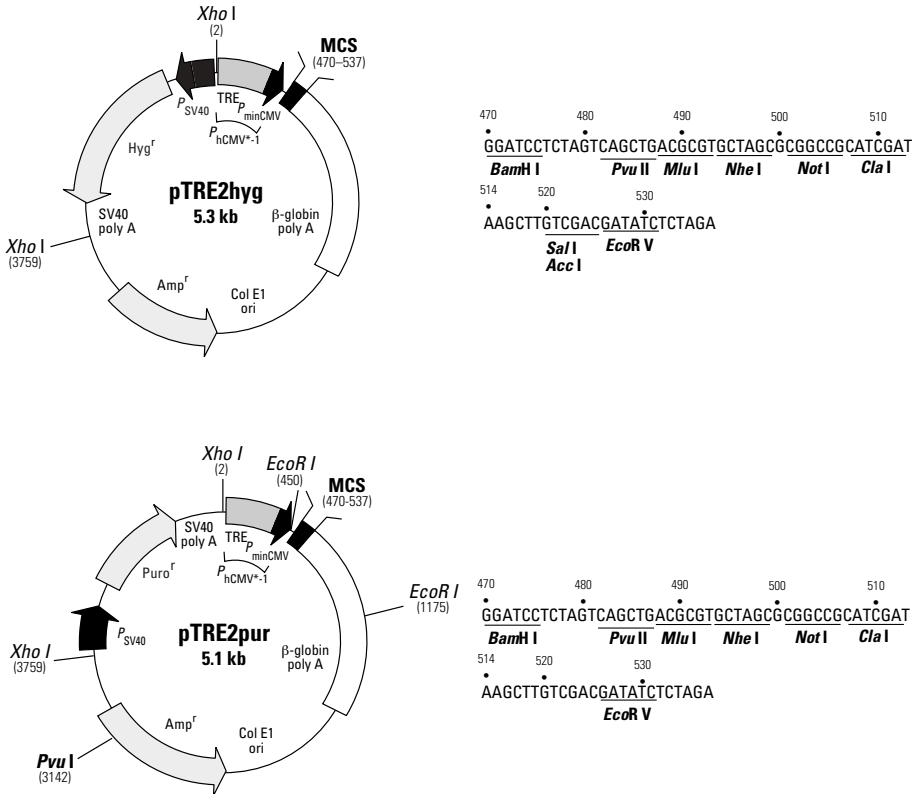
Xho I
(2)
MCS
(470–537)
$P_{SV40}$
TRE
$P_{minCMV}$
$P_{hCMV*-1}$
Hyg$^r$
pTRE2hyg
5.3 kb
SV40 poly A
β-globin poly A
Xho I
(3759)
Amp$^r$
Col E1 ori

470 480 490 500 510
GGATCCTCTAGTCAGCTGACGCGTGCTAGCGCGGCCGCATCGAT
BamH I Pvu II Mlu I Nhe I Not I Cla I
514 520 530
AAGCTTGTCGACGATATCTCTAGA
Sal I
Acc I
EcoR V

Xho I
(2)
EcoR I
(450)
MCS
(470-537)
SV40 poly A
TRE
$P_{minCMV}$
$P_{hCMV*-1}$
Puro$^r$
EcoR I
(1175)
Xho I
(3759)
$P_{SV40}$
pTRE2pur
5.1 kb
β-globin poly A
Amp$^r$
Col E1 ori
Pvu I
(3142)

470 480 490 500 510
GGATCCTCTAGTCAGCTGACGCGTGCTAGCGCGGCCGCATCGAT
BamH I Pvu II Mlu I Nhe I Not I Cla I
514 520 530
AAGCTTGTCGACGATATCTCTAGA
EcoR V